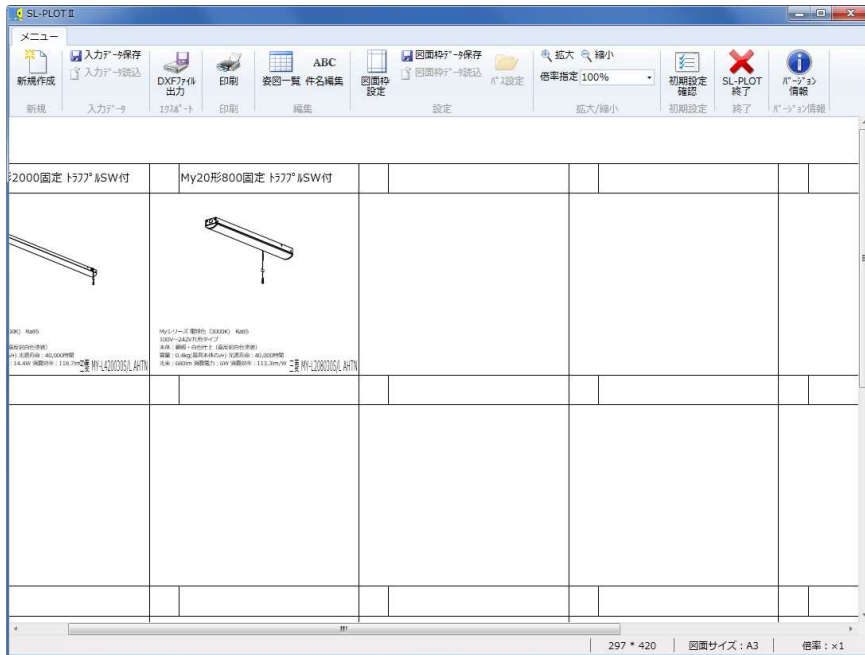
SL-PLOT II

メニュー

新規作成
入力ﾃﾞｰﾀ保存
入力ﾃﾞｰﾀ読込
DXFﾌｧｲﾙ出力
印刷
姿図一覧
ABC 件名編集
図面枠設定
図面枠ﾃﾞｰﾀ保存
図面枠ﾃﾞｰﾀ読込
ﾊﾟｽ設定
拡大
縮小
倍率指定 100%
初期設定確認
SL-PLOT終了
ﾊﾞｰｼﾞｮﾝ情報

新規
入力データ
ｴｸｽﾎﾟｰﾄ
印刷
編集
設定
拡大/縮小
初期設定
終了
ﾊﾞｰｼﾞｮﾝ情報

形2000固定 ﾄﾗﾌﾌﾟﾙSW付

My20形800固定 ﾄﾗﾌﾌﾟﾙSW付

0K) Ra85
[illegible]
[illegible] 光源寿命：40,000時間
：14.4W 消費効率：118.7lm/W
三菱 MY-L420030S/L AHTN

Myシリーズ 電球色 (3000K) Ra85
100V～242V共用タイプ
本体：鋼板・白色仕上 (高反射白色塗装)
質量：0.4kg(器具本体のみ) 光源寿命：40,000時間
光束：680lm 消費電力：6W 消費効率：113.3lm/W
三菱 MY-L208030S/L AHTN

297 * 420 | 図面サイズ：A3 | 倍率：×1